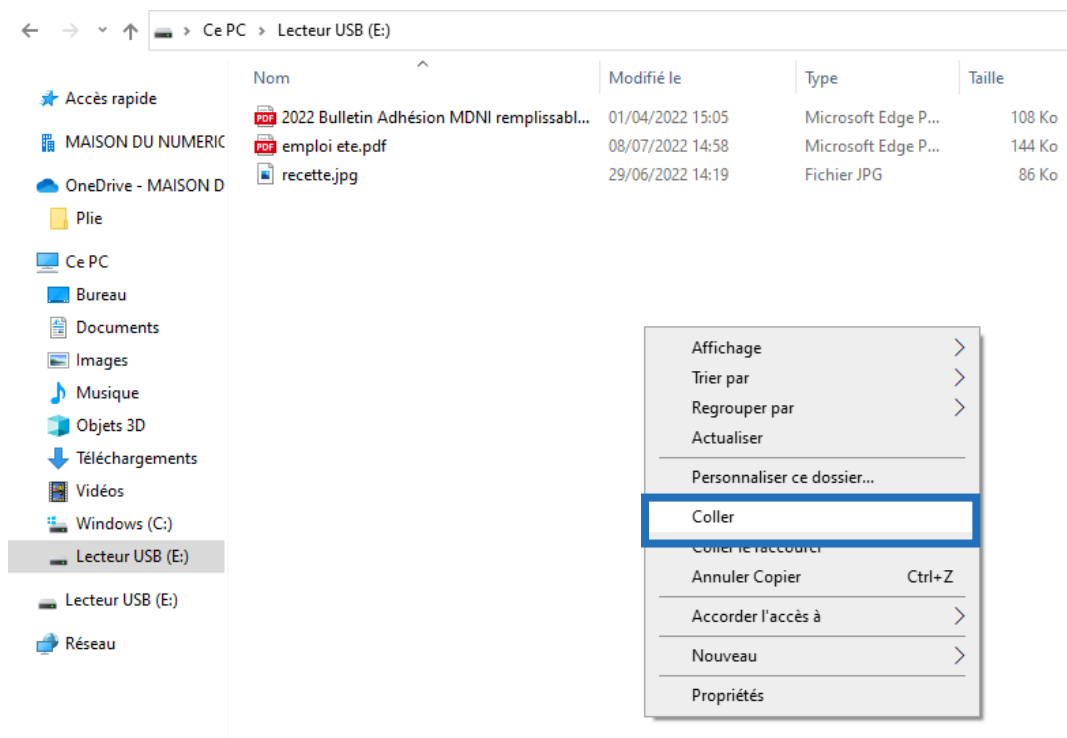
Ce PC > Lecteur USB (E:)

Accès rapide
MAISON DU NUMERIC
OneDrive - MAISON D
Plie
Ce PC
Bureau
Documents
Images
Musique
Objets 3D
Téléchargements
Vidéos
Windows (C:)
Lecteur USB (E:)
Lecteur USB (E:)
Réseau

| Nom | Modifié le | Type | Taille |
|---|---|---|---|
| 2022 Bulletin Adhésion MDNI remplissabl... | 01/04/2022 15:05 | Microsoft Edge P... | 108 Ko |
| emploi ete.pdf | 08/07/2022 14:58 | Microsoft Edge P... | 144 Ko |
| recette.jpg | 29/06/2022 14:19 | Fichier JPG | 86 Ko |

Affichage
Trier par
Regrouper par
Actualiser
Personnaliser ce dossier...
Coller
Coller le raccourci
Annuler Copier Ctrl+Z
Accorder l'accès à
Nouveau
Propriétés